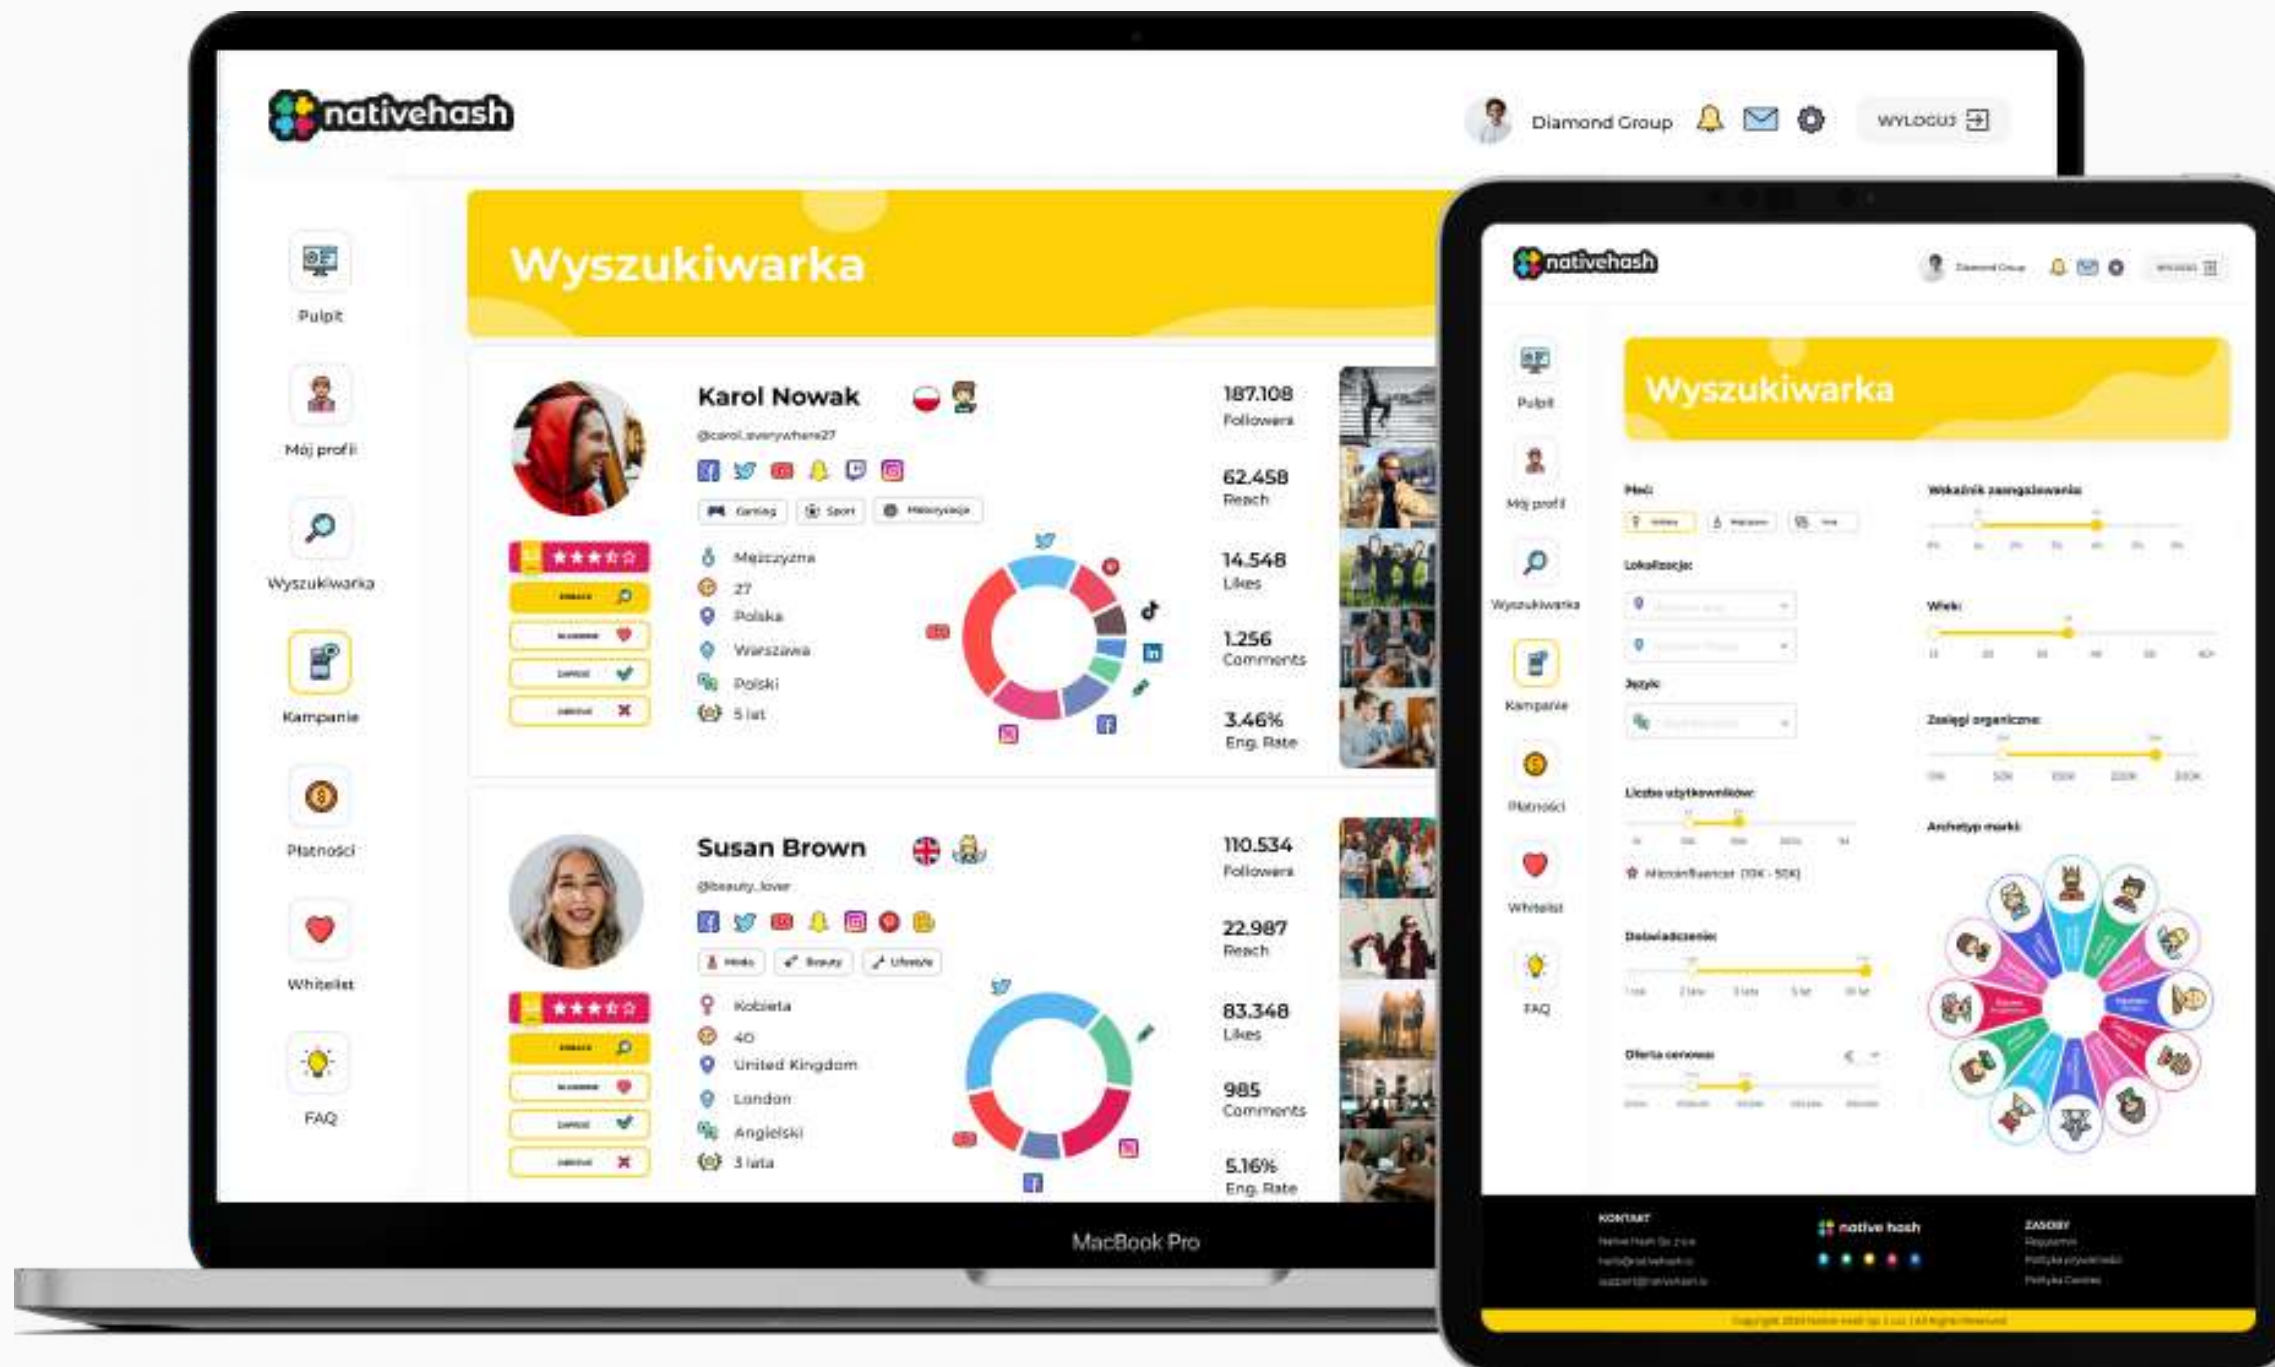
nativehash

Diamond Group

WYLOGUJ

Pulpit

Mój profil

Wyszukiwarka

Kampanie

Płatności

Whitelist

FAQ

Wyszukiwarka

Karol Nowak

@carol_everywhere27

Gaming Sport Motoryzacja

Mężczyzna
27
Polska
Warszawa
Polski
5 lat

187.108
Followers

62.458
Reach

14.548
Likes

1.256
Comments

3.46%
Eng. Rate

Susan Brown

@beauty_lover

Moda Beauty Lifestyle

Kobieta
40
United Kingdom
London
Angielski
3 lata

110.534
Followers

22.987
Reach

83.348
Likes

985
Comments

5.16%
Eng. Rate

MacBook Pro

nativehash

Diamond Group

Pulpit

Mój profil

Wyszukiwarka

Kampanie

Płatności

Whitelist

FAQ

Wyszukiwarka

Płeć:

Wskaźnik zaangażowania:

Lokalizacja:

Wiek:

Języki:

Zasięgi organiczne:

Liczba użytkowników:

Archetyp marki:

Mikroinfluencer (10K - 50K)

Doświadczenie:

Oferta cenowa:

KONTAKT

native hash

ZASOBY

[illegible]